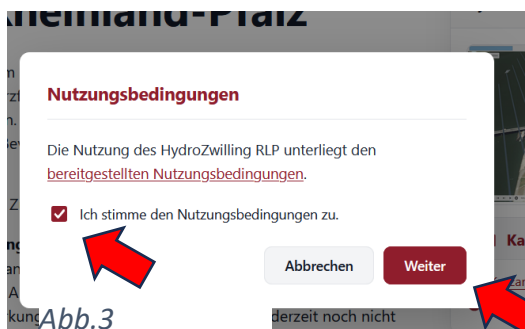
Rheinland-Pfalz

Nutzungsbedingungen

Die Nutzung des HydroZwilling RLP unterliegt den bereitgestellten Nutzungsbedingungen.

Ich stimme den Nutzungsbedingungen zu.

Abbrechen

Weiter

Abb.3

derzeit noch nicht